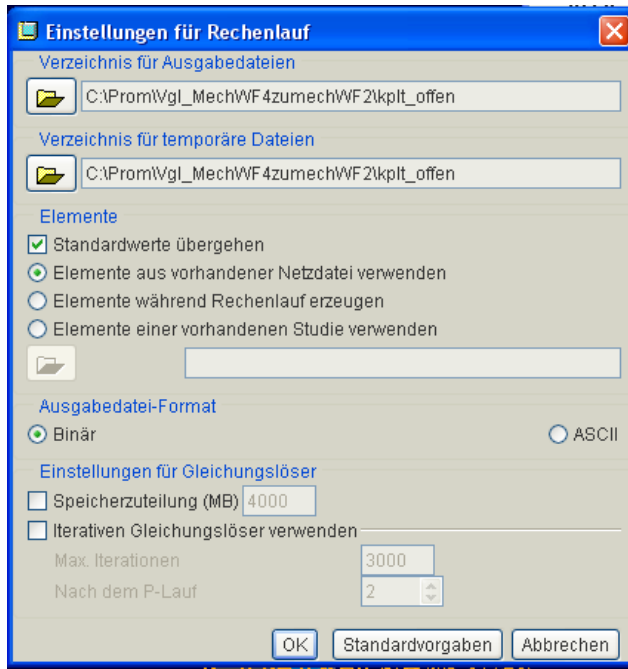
Einstellungen für Rechenlauf

Verzeichnis für Ausgabedateien

C:\Prom\Vgl_MechWF4zumechWF2\kplt_offen

Verzeichnis für temporäre Dateien

C:\Prom\Vgl_MechWF4zumechWF2\kplt_offen

Elemente

Standardwerte übergehen

Elemente aus vorhandener Netzdatei verwenden

Elemente während Rechenlauf erzeugen

Elemente einer vorhandenen Studie verwenden

Ausgabedatei-Format

Binär

ASCII

Einstellungen für Gleichungslöser

Speicherzuteilung (MB) 4000

Iterativen Gleichungslöser verwenden

Max. Iterationen 3000

Nach dem P-Lauf 2

OK Standardvorgaben Abbrechen